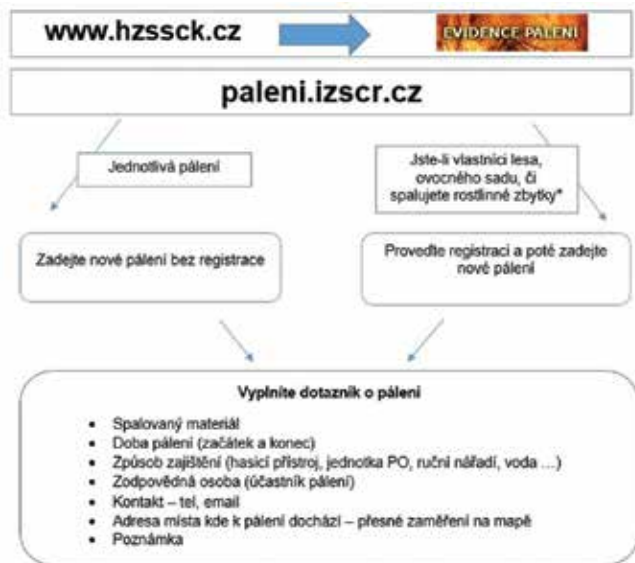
www.hzssck.cz

EVIDENCE PÁLENÍ

paleni.izscr.cz

Jednotlivá pálení

Jste-li vlastníci lesa, ovocného sadu, či spalujete rostlinné zbytky*

Zadejte nové pálení bez registrace

Proveďte registraci a poté zadejte nové pálení

Vyplníte dotazník o pálení

- Spalovaný materiál
- Doba pálení (začátek a konec)
- Způsob zajištění (hasicí přístroj, jednotka PO, ruční nářadí, voda ....)
- Zodpovědná osoba (účastník pálení)
- Kontakt – tel, email
- Adresa místa kde k pálení dochází – přesné zaměření na mapě
- Poznámka